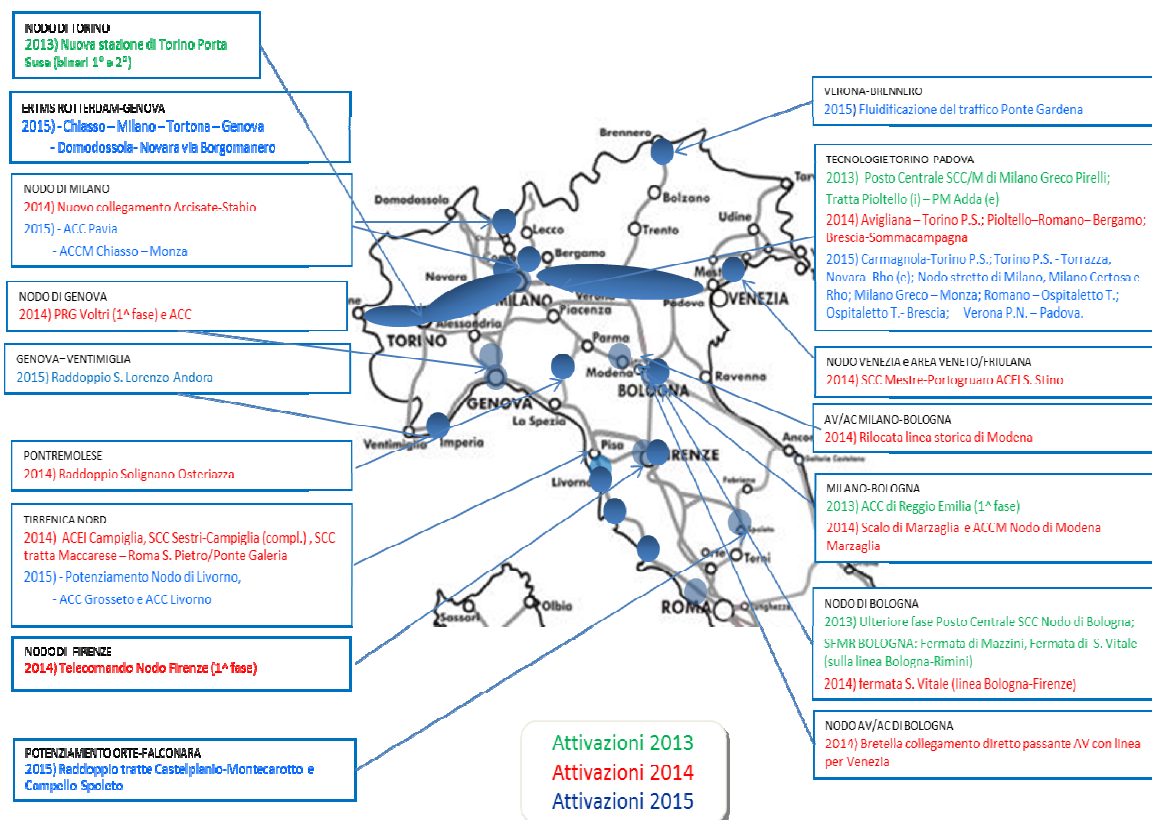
NODO DI TORINO
2013) Nuova stazione di Torino Porta Susa (binari 1° e 2°)

ERTMS ROTTERDAM-GENOVA
2015) - Chiasso – Milano – Tortona – Genova
- Domodossola- Novara via Borgomanero

NODO DI MILANO
2014) Nuovo collegamento Arcisate-Stabio
2015) - ACC Pavia
- ACCM Chiasso – Monza

NODO DI GENOVA
2014) PRG Voltri (1^ fase) e ACC

GENOVA – VENTIMIGLIA
2015) Raddoppio S. Lorenzo Andora

PONTREMOLESE
2014) Raddoppio Solignano Osteriazza

TIRRENICA NORD
2014) ACEI Campiglia, SCC Sestri-Campiglia (compl.) , SCC tratta Maccarese – Roma S. Pietro/Ponte Galeria
2015) - Potenziamento Nodo di Livorno,
- ACC Grosseto e ACC Livorno

NODO DI FIRENZE
2014) Telecomando Nodo Firenze (1^ fase)

POTENZIAMENTO ORTE-FALCONARA
2015) Raddoppio tratte Castelplanio-Montecarotto e Compello Spoleto

VERONA-BRENNERO
2015) Fluidificazione del traffico Ponte Gardena

TECNOLOGIE TORINO PADOVA
2013) Posto Centrale SCC/M di Milano Greco Pirelli; Tratta Pioltello (i) – PM Adda (e)
2014) Avigliana – Torino P.S.; Pioltello–Romano– Bergamo; Brescia-Sommacampagna
2015) Carmagnola-Torino P.S.; Torino P.S. - Torrazza, Novara, Rho (c); Nodo stretto di Milano, Milano Certosa e Rho; Milano Greco – Monza; Romano – Ospitaletto T.; Ospitaletto T.- Brescia; Verona P.N. – Padova.

NODO VENEZIA E AREA VENETO/FRIULANA
2014) SCC Mestre-Portogruaro ACEI S. Stino

AV/AC MILANO-BOLOGNA
2014) Rilocata linea storica di Modena

MILANO-BOLOGNA
2013) ACC di Reggio Emilia (1^ fase)
2014) Scalo di Marzaglia e ACCM Nodo di Modena Marzaglia

NODO DI BOLOGNA
2013) Ulteriore fase Posto Centrale SCC Nodo di Bologna;
SFMR BOLOGNA: Fermata di Mazzini, Fermata di S. Vitale (sulla linea Bologna-Rimini)
2014) fermata S. Vitale (linea Bologna-Firenze)

NODO AV/AC DI BOLOGNA
2014) Bretella collegamento diretto passante AV con linea per Venezia

Attivazioni 2013
Attivazioni 2014
Attivazioni 2015

Brennero
Bolzano
Domodossola
Lecco
Bergamo
Trento
Udine
Novara
MILANO
Verona
Mestre
VENEZIA
Padova
Alessandria
Piacenza
TORINO
Parma
Modena
BOLOGNA
Ravenna
GENOVA
La Spezia
Ventimiglia
Imperia
Pisa
FIRENZE
Livorno
Ancona
Fabriano
Foligno
Orte
ROMA
Olbia
Sassari